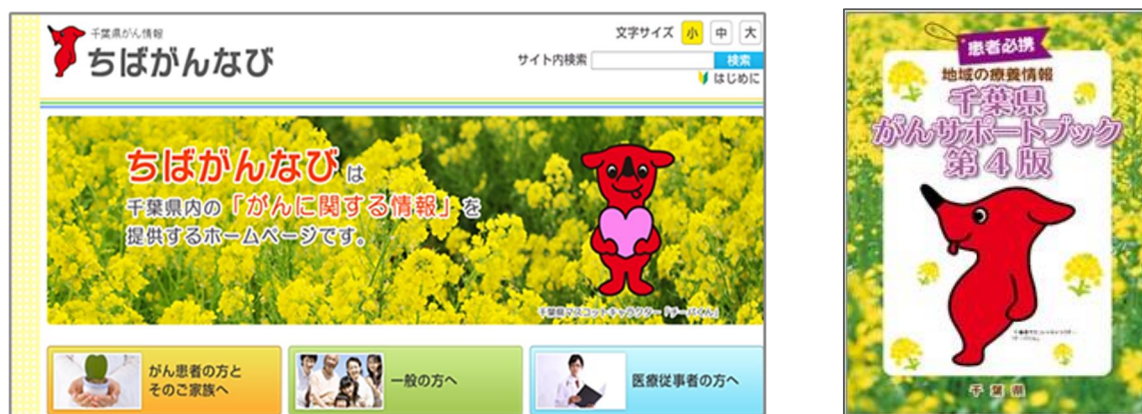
千葉県がん情報
ちばがんなび

文字サイズ 小 中 大
サイト内検索 検索
はじめに

ちばがんなびは
千葉県内の「がんに関する情報」を
提供するホームページです。

千葉県マスコットキャラクター「チーバくん」

がん患者の方と
そのご家族へ

一般の方へ

医療従事者の方へ

患者必携
地域の療養情報
千葉県
がんサポートブック
第４版

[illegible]

千葉県